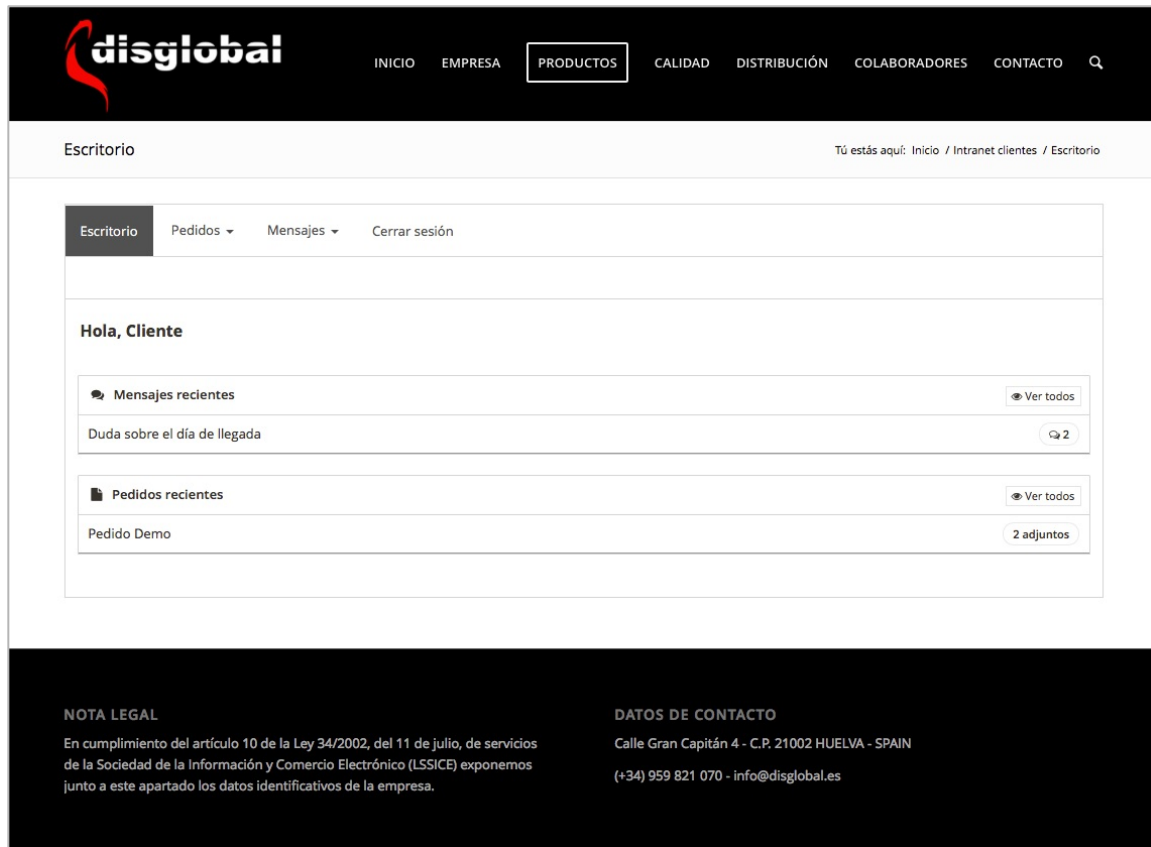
disglobal

INICIO EMPRESA PRODUCTOS CALIDAD DISTRIBUCIÓN COLABORADORES CONTACTO

Escritorio

Tú estás aquí: Inicio / Intranet clientes / Escritorio

Escritorio Pedidos Mensajes Cerrar sesión

Hola, Cliente

Mensajes recientes

Ver todos

Duda sobre el día de llegada

2

Pedidos recientes

Ver todos

Pedido Demo

2 adjuntos

NOTA LEGAL

En cumplimiento del artículo 10 de la Ley 34/2002, del 11 de julio, de servicios de la Sociedad de la Información y Comercio Electrónico (LSSICE) exponemos junto a este apartado los datos identificativos de la empresa.

DATOS DE CONTACTO

Calle Gran Capitán 4 - C.P. 21002 HUELVA - SPAIN

(+34) 959 821 070 - info@disglobal.es